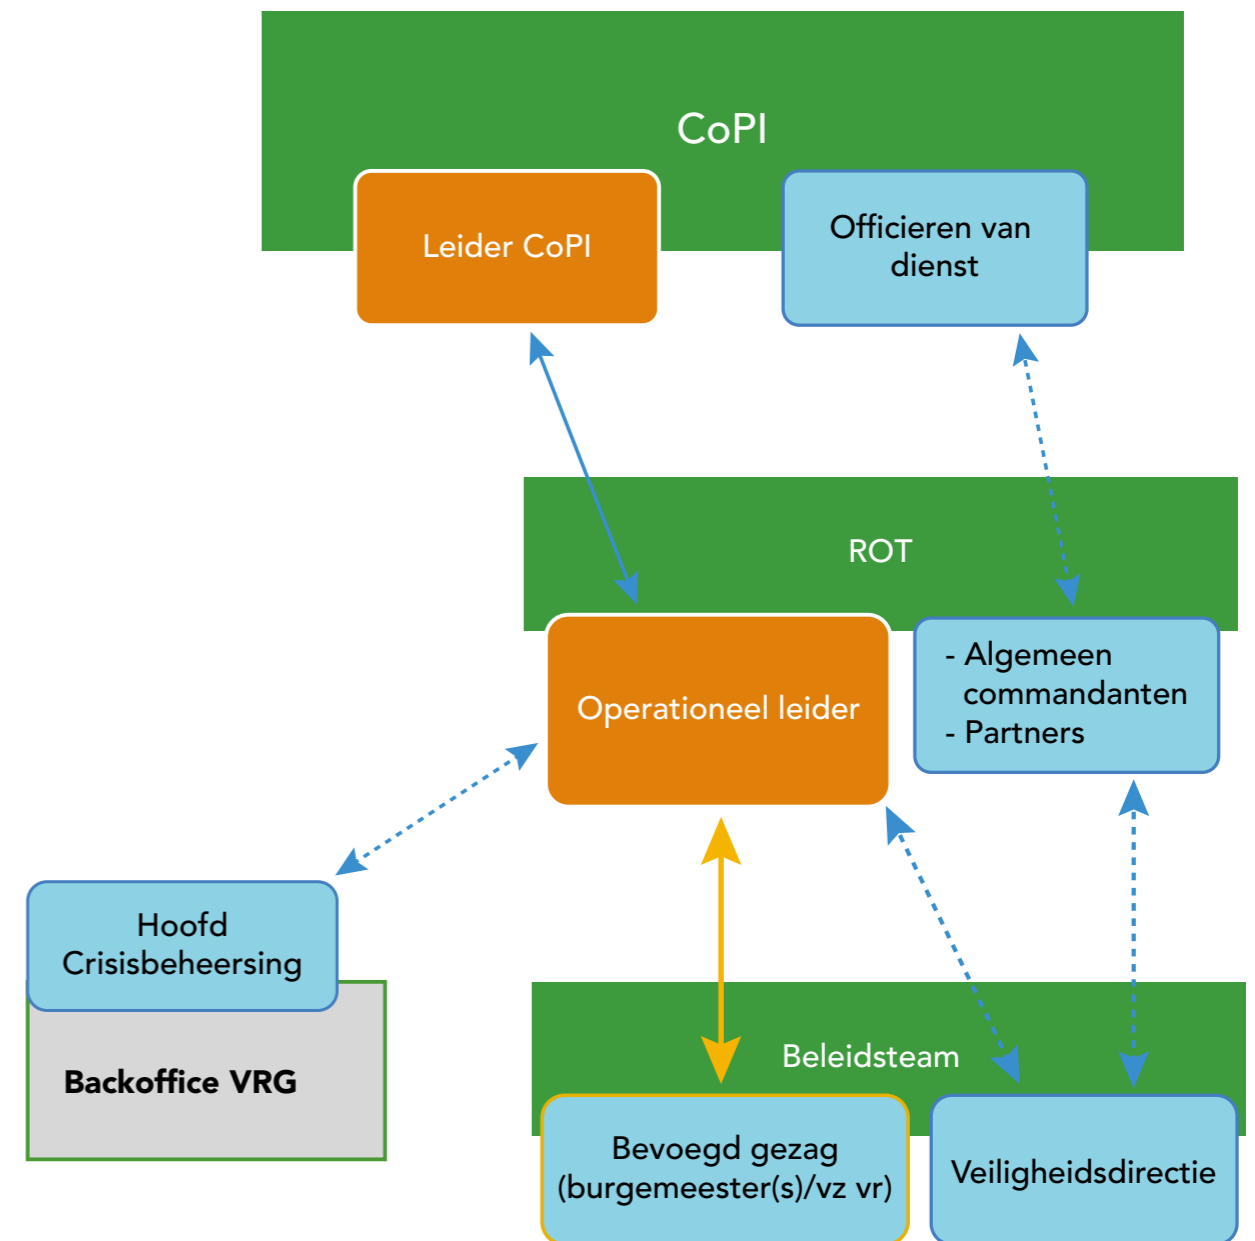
CoPI

Leider CoPI

Officieren van dienst

ROT

Operationeel leider

- Algemeen commandanten
- Partners

Hoofd Crisisbeheersing

Backoffice VRG

Beleidsteam

Bevoegd gezag (burgemeester(s)/vz vr)

Veiligheidsdirectie